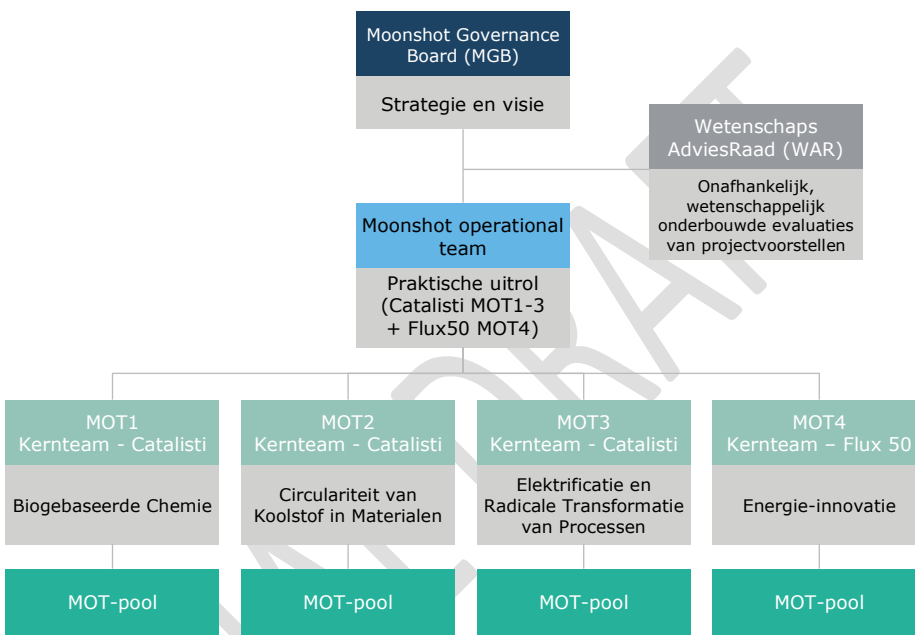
Moonshot Governance Board (MGB)

Strategie en visie

Wetenschaps AdviesRaad (WAR)

Onafhankelijk, wetenschappelijk onderbouwde evaluaties van projectvoorstellen

Moonshot operational team

Praktische uitrol (Catalisti MOT1-3 + Flux50 MOT4)

MOT1 Kernteam - Catalisti

Biogebaseerde Chemie

MOT-pool

MOT2 Kernteam - Catalisti

Circulariteit van Koolstof in Materialen

MOT-pool

MOT3 Kernteam - Catalisti

Elektrificatie en Radicale Transformatie van Processen

MOT-pool

MOT4 Kernteam – Flux 50

Energie-innovatie

MOT-pool

DRAFT